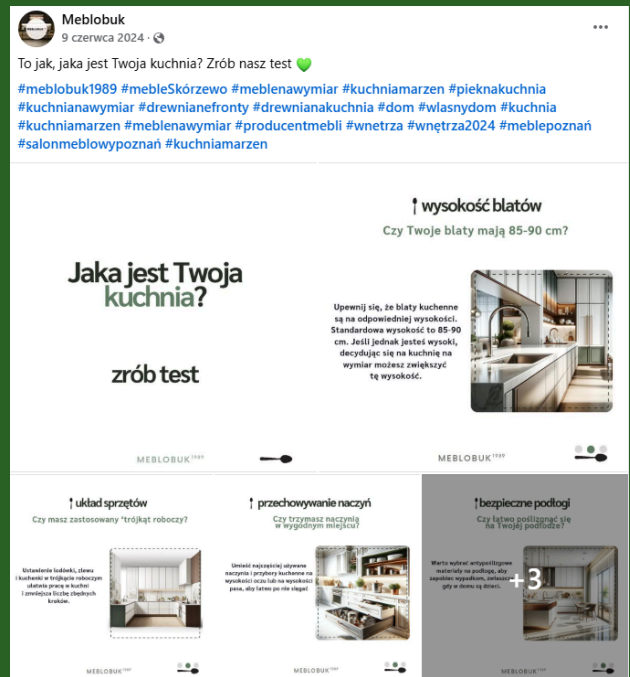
Meblobuk
9 czerwca 2024 ·

To jak, jaka jest Twoja kuchnia? Zrób nasz test 💚

#meblobuk1989 #mebleSkórzewo #meblenawymiar #kuchniamarzen #pieknakuchnia #kuchnianawymiar #drewnianefronty #drewnianakuchnia #dom #wlasnydom #kuchnia #kuchniamarzen #meblenawymiar #producentmebli #wnetrza #wnętrza2024 #meblepoznań #salonmeblowypoznań #kuchniamarzen

Jaka jest Twoja kuchnia?

zrób test

MEBLOBUK 1989

wysokość blatów

Czy Twoje blaty mają 85-90 cm?

Upewnij się, że blaty kuchenne są na odpowiedniej wysokości. Standardowa wysokość to 85-90 cm. Jeśli jednak jesteś wysoki, decydując się na kuchnię na wymiar możesz zwiększyć tę wysokość.

MEBLOBUK 1989

układ sprzętów

Czy masz zastosowany "trójkąt roboczy?

Ustawienie lodówki, zlewu i kuchenki w trójkącie roboczym ułatwia pracę w kuchni i zmniejsza liczbę zbędnych kroków.

MEBLOBUK 1989

przechowywanie naczyń

Czy trzymasz naczynia w wygodnym miejscu?

Umieść najczęściej używane naczynia i przybory kuchenne na wysokości oczu lub na wysokości pasa, aby łatwo po nie sięgać.

bezpieczne podłogi

Czy łatwo poślizgnąć się na Twojej podłodze?

Warto wybrać antypoślizgowe materiały na podłogę, aby zapobiec wypadkom, zwłaszcza gdy w domu są dzieci.

+3